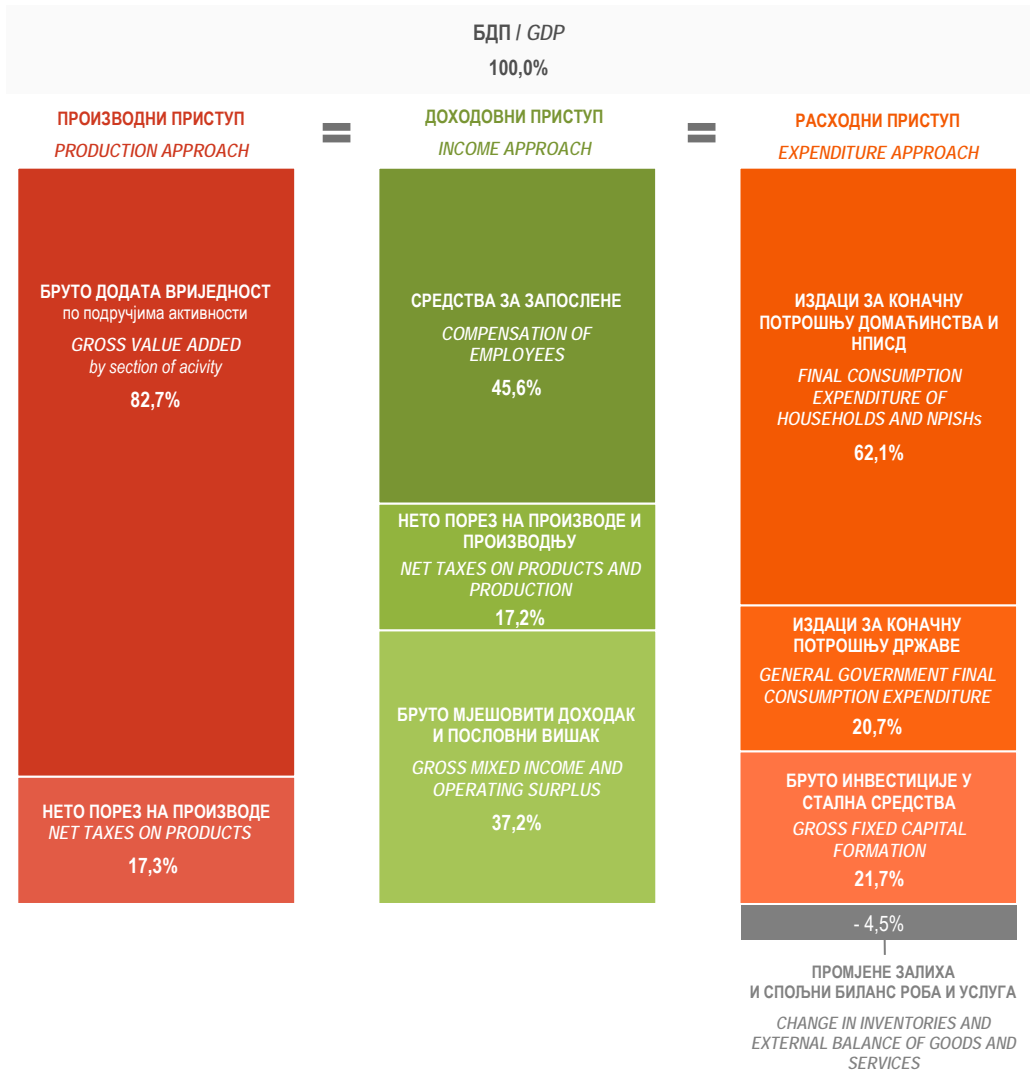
БДП / GDP
100,0%

ПРОИЗВОДНИ ПРИСТУП
PRODUCTION APPROACH

=

ДОХОДОВНИ ПРИСТУП
INCOME APPROACH

=

РАСХОДНИ ПРИСТУП
EXPENDITURE APPROACH

БРУТО ДОДАТА ВРИЈЕДНОСТ
по подручјима активности
GROSS VALUE ADDED
by section of acivity
82,7%

НЕТО ПОРЕЗ НА ПРОИЗВОДЕ
NET TAXES ON PRODUCTS
17,3%

СРЕДСТВА ЗА ЗАПОСЛЕНЕ
COMPENSATION OF EMPLOYEES
45,6%

НЕТО ПОРЕЗ НА ПРОИЗВОДЕ И ПРОИЗВОДЊУ
NET TAXES ON PRODUCTS AND PRODUCTION
17,2%

БРУТО МЈЕШОВИТИ ДОХОДАК И ПОСЛОВНИ ВИШАК
GROSS MIXED INCOME AND OPERATING SURPLUS
37,2%

ИЗДАЦИ ЗА КОНАЧНУ ПОТРОШЊУ ДОМАЋИНСТВА И НПИСД
FINAL CONSUMPTION EXPENDITURE OF HOUSEHOLDS AND NPISHs
62,1%

ИЗДАЦИ ЗА КОНАЧНУ ПОТРОШЊУ ДРЖАВЕ
GENERAL GOVERNMENT FINAL CONSUMPTION EXPENDITURE
20,7%

БРУТО ИНВЕСТИЦИЈЕ У СТАЛНА СРЕДСТВА
GROSS FIXED CAPITAL FORMATION
21,7%

- 4,5%

ПРОМЈЕНЕ ЗАЛИХА И СПОЉНИ БИЛАНС РОБА И УСЛУГА
CHANGE IN INVENTORIES AND EXTERNAL BALANCE OF GOODS AND SERVICES